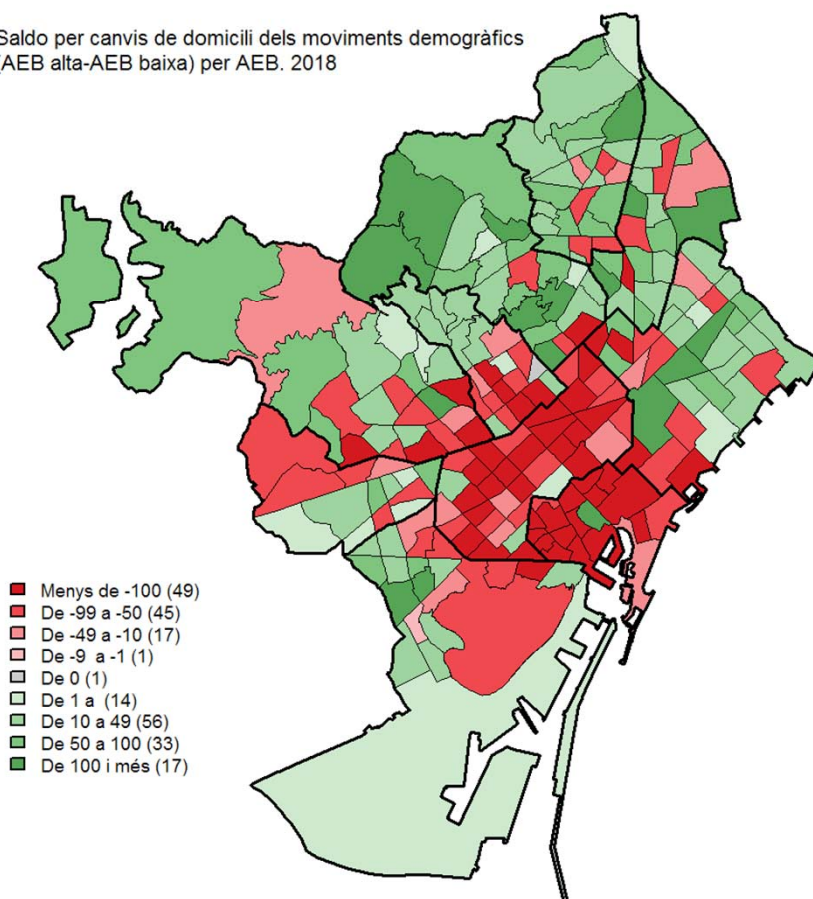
Saldo per canvis de domicili dels moviments demogràfics (AEB alta-AEB baixa) per AEB. 2018

Menys de -100 (49)
De -99 a -50 (45)
De -49 a -10 (17)
De -9 a -1 (1)
De 0 (1)
De 1 a (14)
De 10 a 49 (56)
De 50 a 100 (33)
De 100 i més (17)